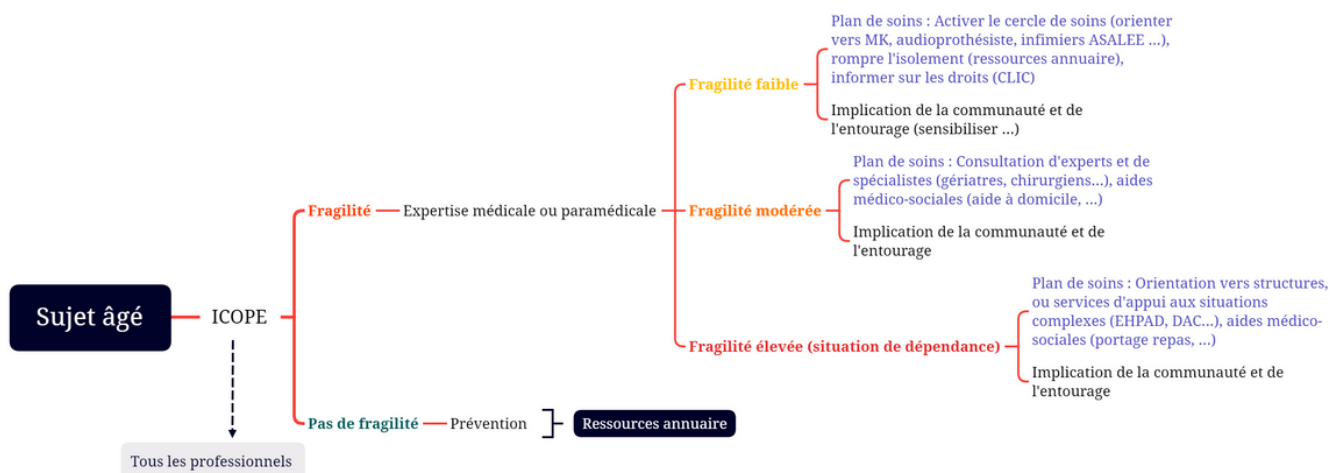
Sujet âgé

ICOPE

Tous les professionnels

Fragilité

Expertise médicale ou paramédicale

Fragilité faible

Plan de soins : Activer le cercle de soins (orienter vers MK, audioprothésiste, infirmiers ASALEE ...), rompre l'isolement (ressources annuaire), informer sur les droits (CLIC)

Implication de la communauté et de l'entourage (sensibiliser ...)

Fragilité modérée

Plan de soins : Consultation d'experts et de spécialistes (gériatres, chirurgiens...), aides médico-sociales (aide à domicile, ...)

Implication de la communauté et de l'entourage

Fragilité élevée (situation de dépendance)

Plan de soins : Orientation vers structures, ou services d'appui aux situations complexes (EHPAD, DAC...), aides médico-sociales (portage repas, ...)

Implication de la communauté et de l'entourage

Pas de fragilité

Prévention

Ressources annuaire